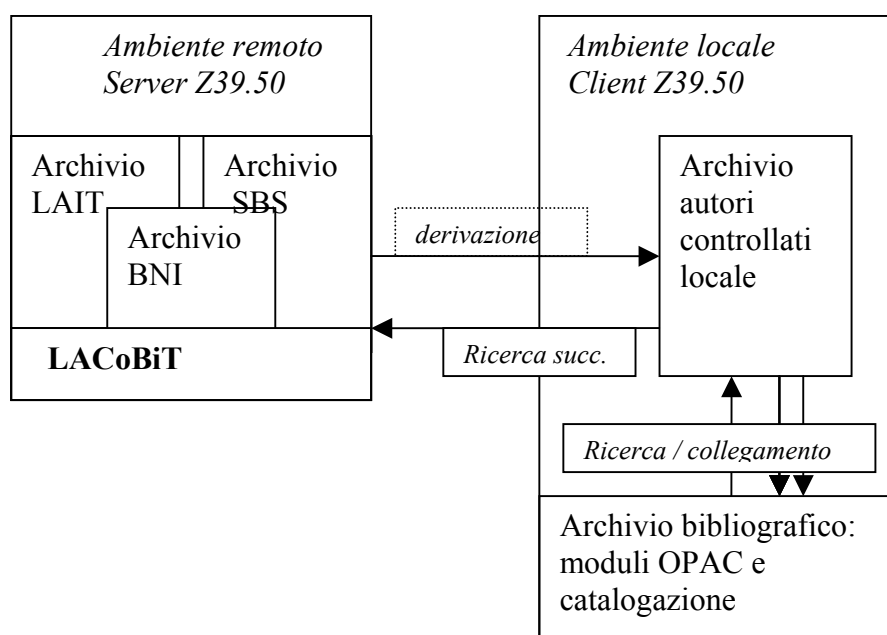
Ambiente remoto
Server Z39.50

Archivio LAIT

Archivio SBS

Archivio BNI

LACoBiT

Ambiente locale
Client Z39.50

derivazione

Ricerca succ.

Archivio autori controllati locale

Ricerca / collegamento

Archivio bibliografico: moduli OPAC e catalogazione